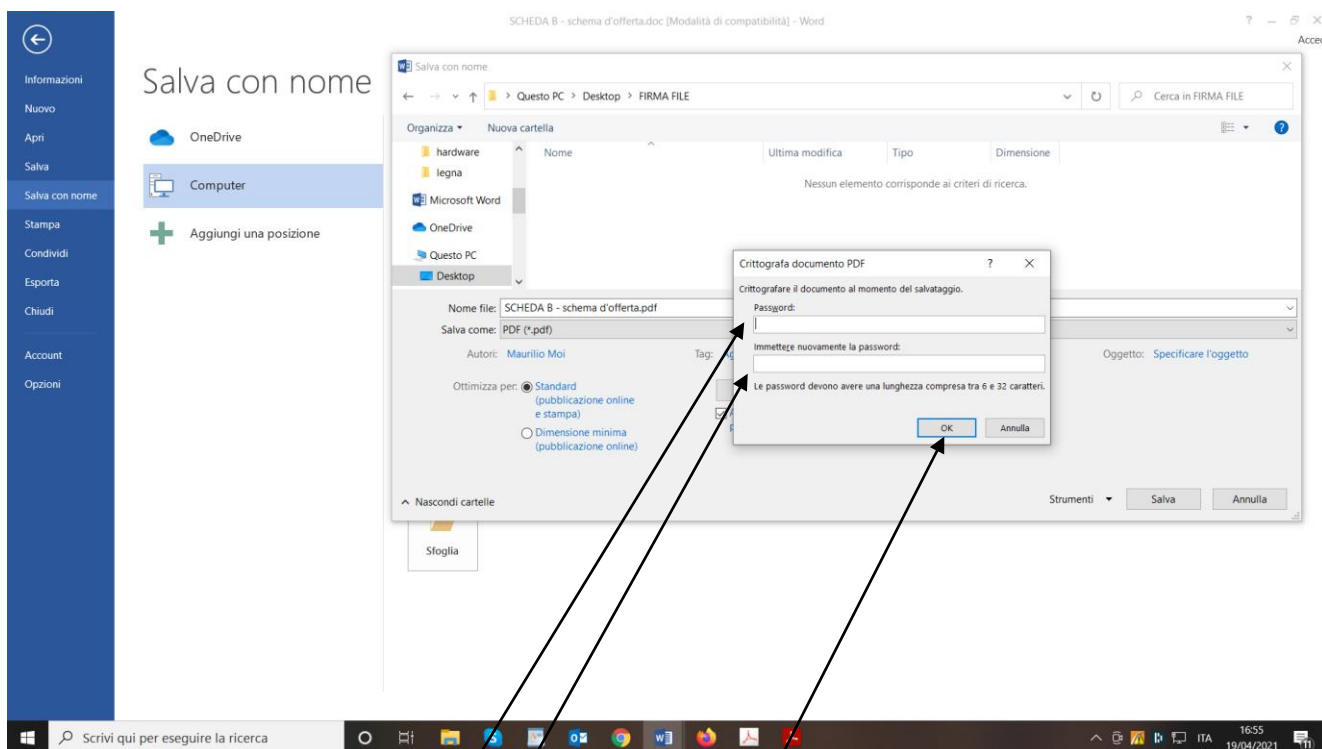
SCHEDA B - schema d'offerta.doc [Modalità di compatibilità] - Word

? – ✕
Acce

Informazioni
Nuovo
Apri
Salva
Salva con nome
Stampa
Condividi
Esporta
Chiudi
Account
Opzioni

Salva con nome

OneDrive
Computer
Aggiungi una posizione

Salva con nome

Questo PC › Desktop › FIRMA FILE

Cerca in FIRMA FILE

Organizza ▾ Nuova cartella

hardware
legna
Microsoft Word
OneDrive
Questo PC
Desktop

| Nome | Ultima modifica | Tipo | Dimensione |
|---|---|---|---|

Nessun elemento corrisponde ai criteri di ricerca.

Nome file: SCHEDA B - schema d'offerta.pdf
Salva come: PDF (*.pdf)
Autori: Maurilio Moi
Tag: Ag
Oggetto: Specificare l'oggetto

Ottimizza per: Standard (pubblicazione online e stampa)
Dimensione minima (pubblicazione online)

Crittografa documento PDF ? ✕
Crittografare il documento al momento del salvataggio.
Password:
Immettere nuovamente la password:
Le password devono avere una lunghezza compresa tra 6 e 32 caratteri.
OK Annulla

Nascondi cartelle
Strumenti ▾ Salva Annulla

Sfoglia

Scrivi qui per eseguire la ricerca

ITA 16:55 19/04/2021